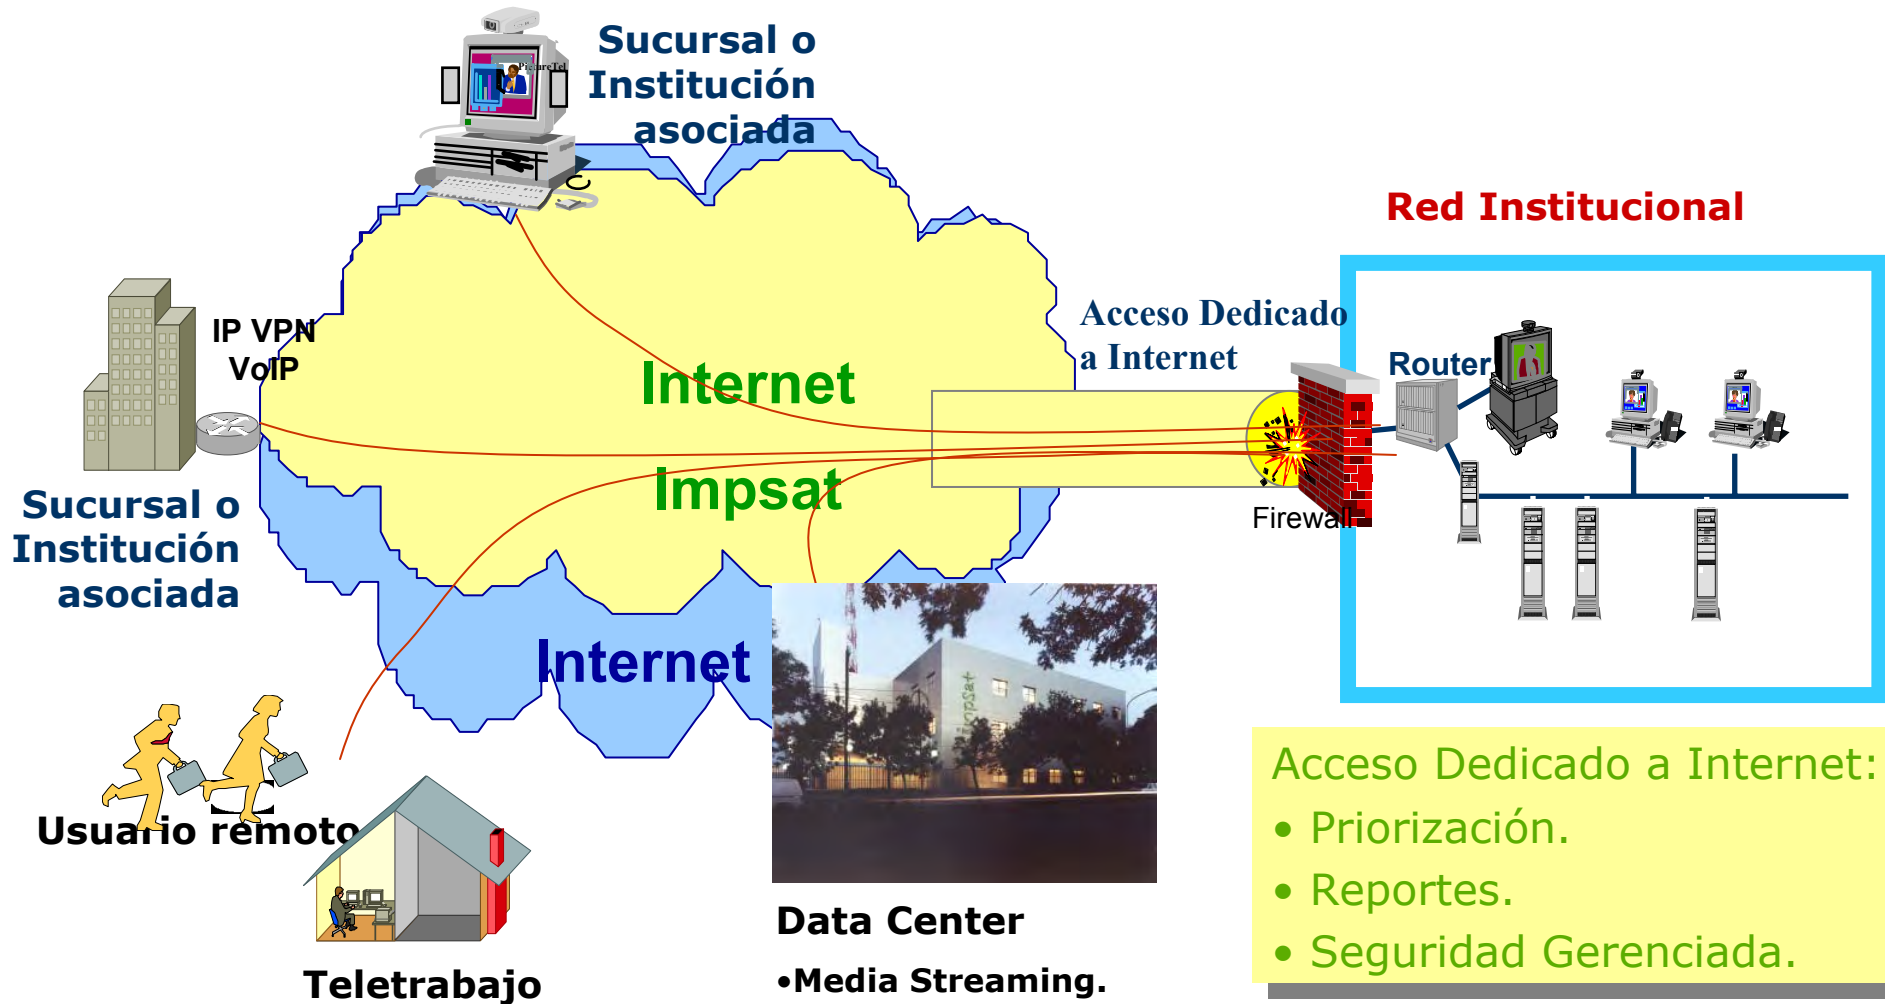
Sucursal o Institución asociada

Red Institucional

IP VPN
VoIP

Internet

Impsat

Acceso Dedicado a Internet

Router

Firewall

Sucursal o Institución asociada

Internet

Usuario remoto

Teletrabajo

Data Center

•Media Streaming.

Acceso Dedicado a Internet:
• Priorización.
• Reportes.
• Seguridad Gerenciada.